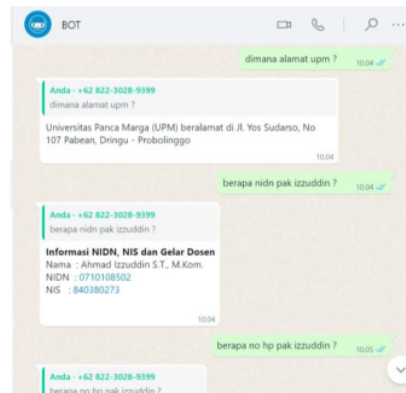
BOT

dimana alamat upm ? 10.04

Anda • +62 822-3028-9399
dimana alamat upm ?
Universitas Panca Marga (UPM) beralamat di Jl. Yos Sudarso, No 107 Pabean, Dringu - Probolinggo
10.04

berapa nidn pak izzuddin ? 10.04

Anda • +62 822-3028-9399
berapa nidn pak izzuddin ?
**Informasi NIDN, NIS dan Gelar Dosen**
Nama : Ahmad Izzuddin S.T., M.Kom.
NIDN : 0710108502
NIS : 840380273
10.04

berapa no hp pak izzuddin ? 10.05

Anda • +62 822-3028-9399
berapa no hp pak izzuddin ?